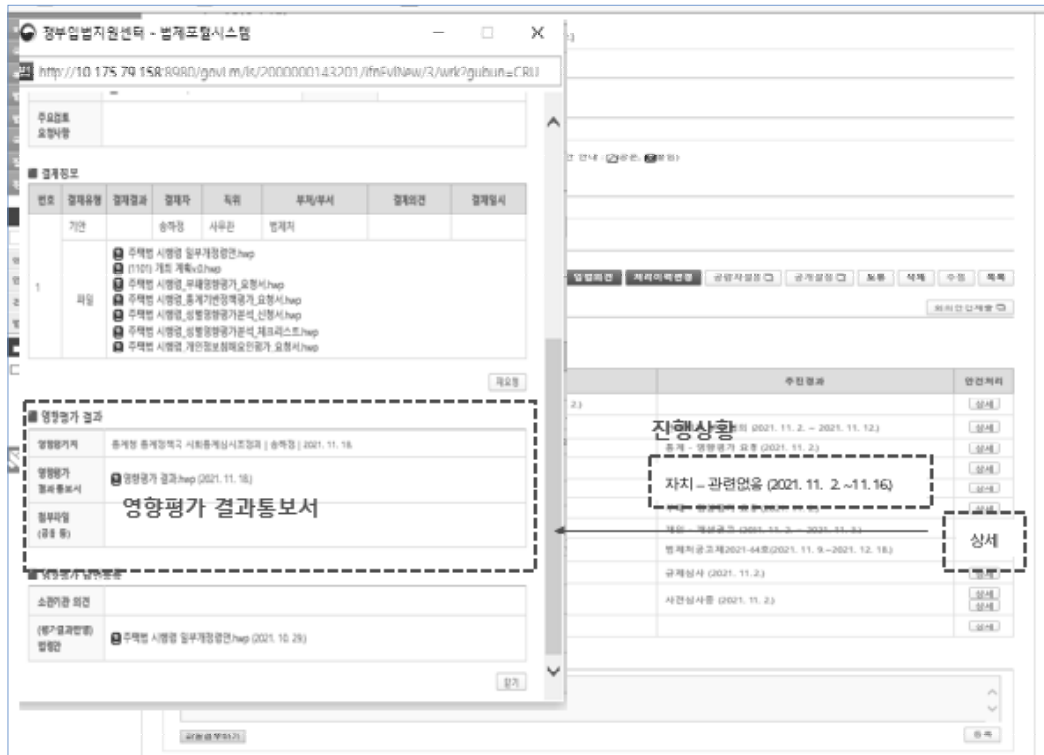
정부입법지원센터 - 법제포털시스템

http://10.175.79.158:8980/govlm/lc/2000000143201/lfnEvlNew/3/wrk?gubun=CRU

주요검토 요청사항

■ 결재정보

| 번호 | 결재유형 | 결재결과 | 결재자 | 직위 | 부처/부서 | 결재의견 | 결재일시 |
|---|---|---|---|---|---|---|---|
| 1 | 기안 | | 송하정 | 사무관 | 법제처 | | |
| | 파일 | 주택법 시행령 일부개정령안.hwp<br>(1101) 개정 계획v0.hwp<br>주택법 시행령_부패영향평가_요청서.hwp<br>주택법 시행령_통계기반정책평가_요청서.hwp<br>주택법 시행령_성별영향평가분석_신청서.hwp<br>주택법 시행령_성별영향평가분석_체크리스트.hwp<br>주택법 시행령_개인정보침해요인평가_요청서.hwp | | | | | |

재요청

■ 영향평가 결과

| 영향평가기관 | 통계청 통계정책국 사회통계실시조정과 \| 송하정 \| 2021. 11. 18. |
|---|---|
| 영향평가 결과통보서 | 영향평가 결과.hwp (2021. 11. 18.) |
| 첨부파일 (공정 등) | |

영향평가 결과통보서

■ 영향평가 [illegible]

| 소관기관 의견 | |
|---|---|
| (평가결과반영) 법령안 | 주택법 시행령 일부개정령안.hwp (2021. 10. 29.) |

닫기

진행상황

자치 – 관련없음 (2021. 11. 2.~11.16.)

상세

추진결과

안건처리

(2021. 11. 2. ~ 2021. 11. 12.)

통계 - 영향평가 요청 (2021. 11. 2.)

법제처공고제2021-44호(2021. 11. 9.~2021. 12. 18.)

규제심사 (2021. 11. 2.)

사전심사중 (2021. 11. 2.)

상세

입법의견 제리이력변경 공람자설정 공개설정 등록 삭제 수정 목록

등록